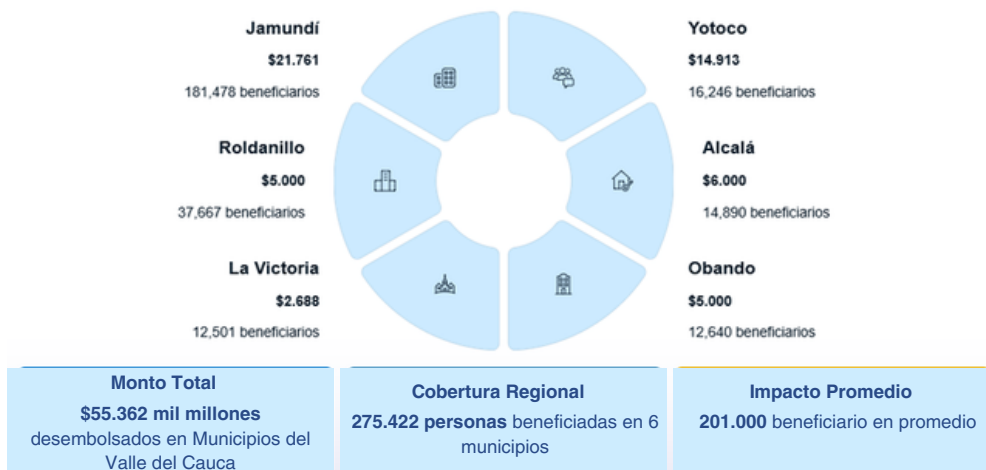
Jamundí
$21.761
181,478 beneficiarios

Yotoco
$14.913
16,246 beneficiarios

Roldanillo
$5.000
37,667 beneficiarios

Alcalá
$6.000
14,890 beneficiarios

La Victoria
$2.688
12,501 beneficiarios

Obando
$5.000
12,640 beneficiarios

Monto Total
$55.362 mil millones desembolsados en Municipios del Valle del Cauca

Cobertura Regional
275.422 personas beneficiadas en 6 municipios

Impacto Promedio
201.000 beneficiario en promedio